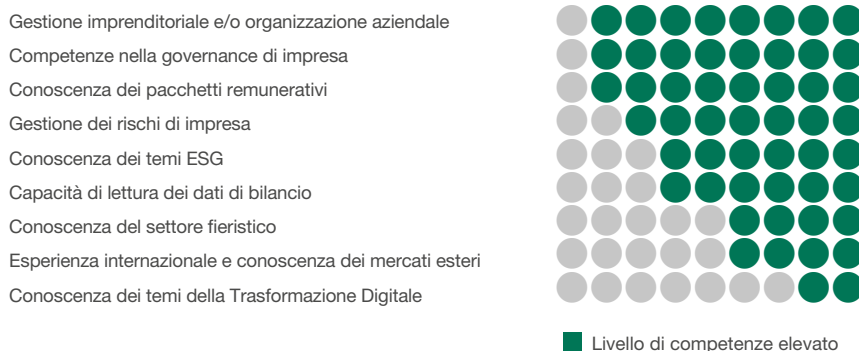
Gestione imprenditoriale e/o organizzazione aziendale
Competenze nella governance di impresa
Conoscenza dei pacchetti remunerativi
Gestione dei rischi di impresa
Conoscenza dei temi ESG
Capacità di lettura dei dati di bilancio
Conoscenza del settore fieristico
Esperienza internazionale e conoscenza dei mercati esteri
Conoscenza dei temi della Trasformazione Digitale

Livello di competenze elevato